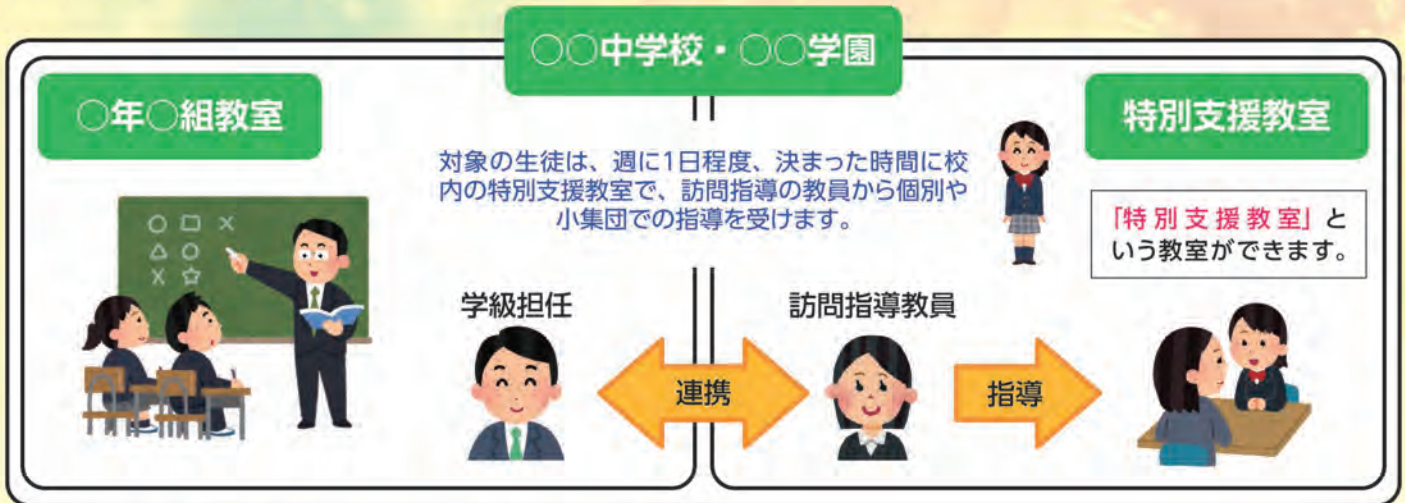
○○中学校・○○学園

○年○組教室

特別支援教室

対象の生徒は、週に1日程度、決まった時間に校内の特別支援教室で、訪問指導の教員から個別や小集団での指導を受けます。

「特別支援教室」という教室ができます。

○ □ ×
△ ○
× ☆

学級担任

訪問指導教員

連携

指導